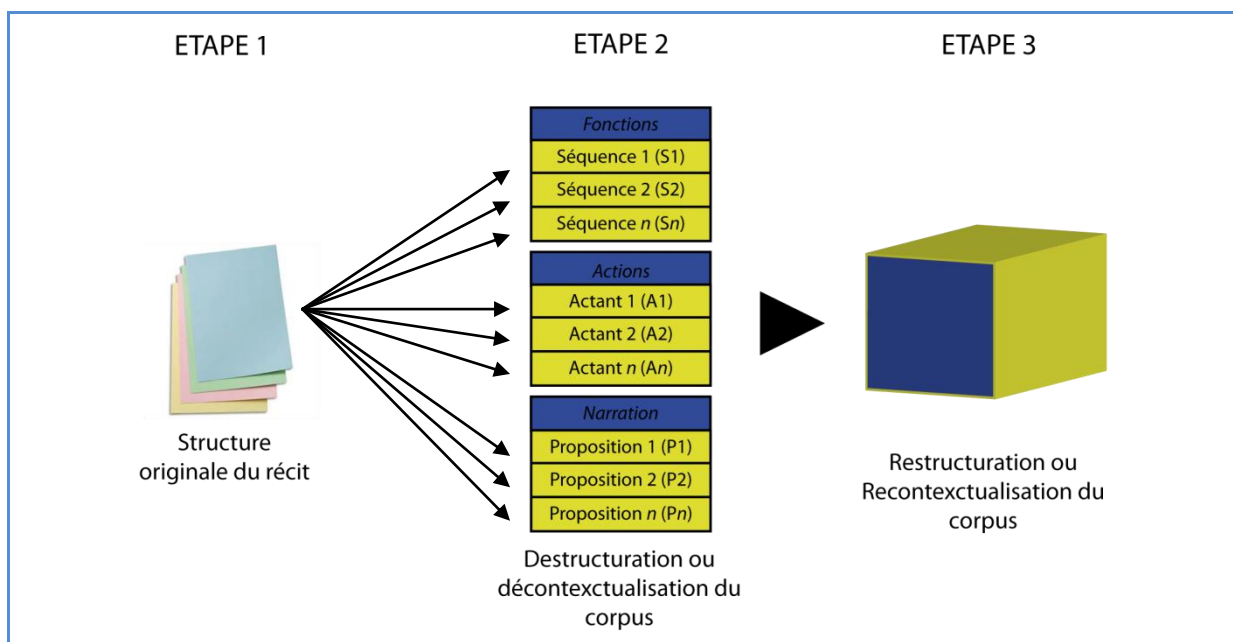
ETAPE 1

ETAPE 2

ETAPE 3

Structure originale du récit

*Fonctions*

Séquence 1 (S1)

Séquence 2 (S2)

Séquence *n* (S*n*)

*Actions*

Actant 1 (A1)

Actant 2 (A2)

Actant *n* (A*n*)

*Narration*

Proposition 1 (P1)

Proposition 2 (P2)

Proposition *n* (P*n*)

Destructuration ou décontextualisation du corpus

Restructuration ou Recontextualisation du corpus